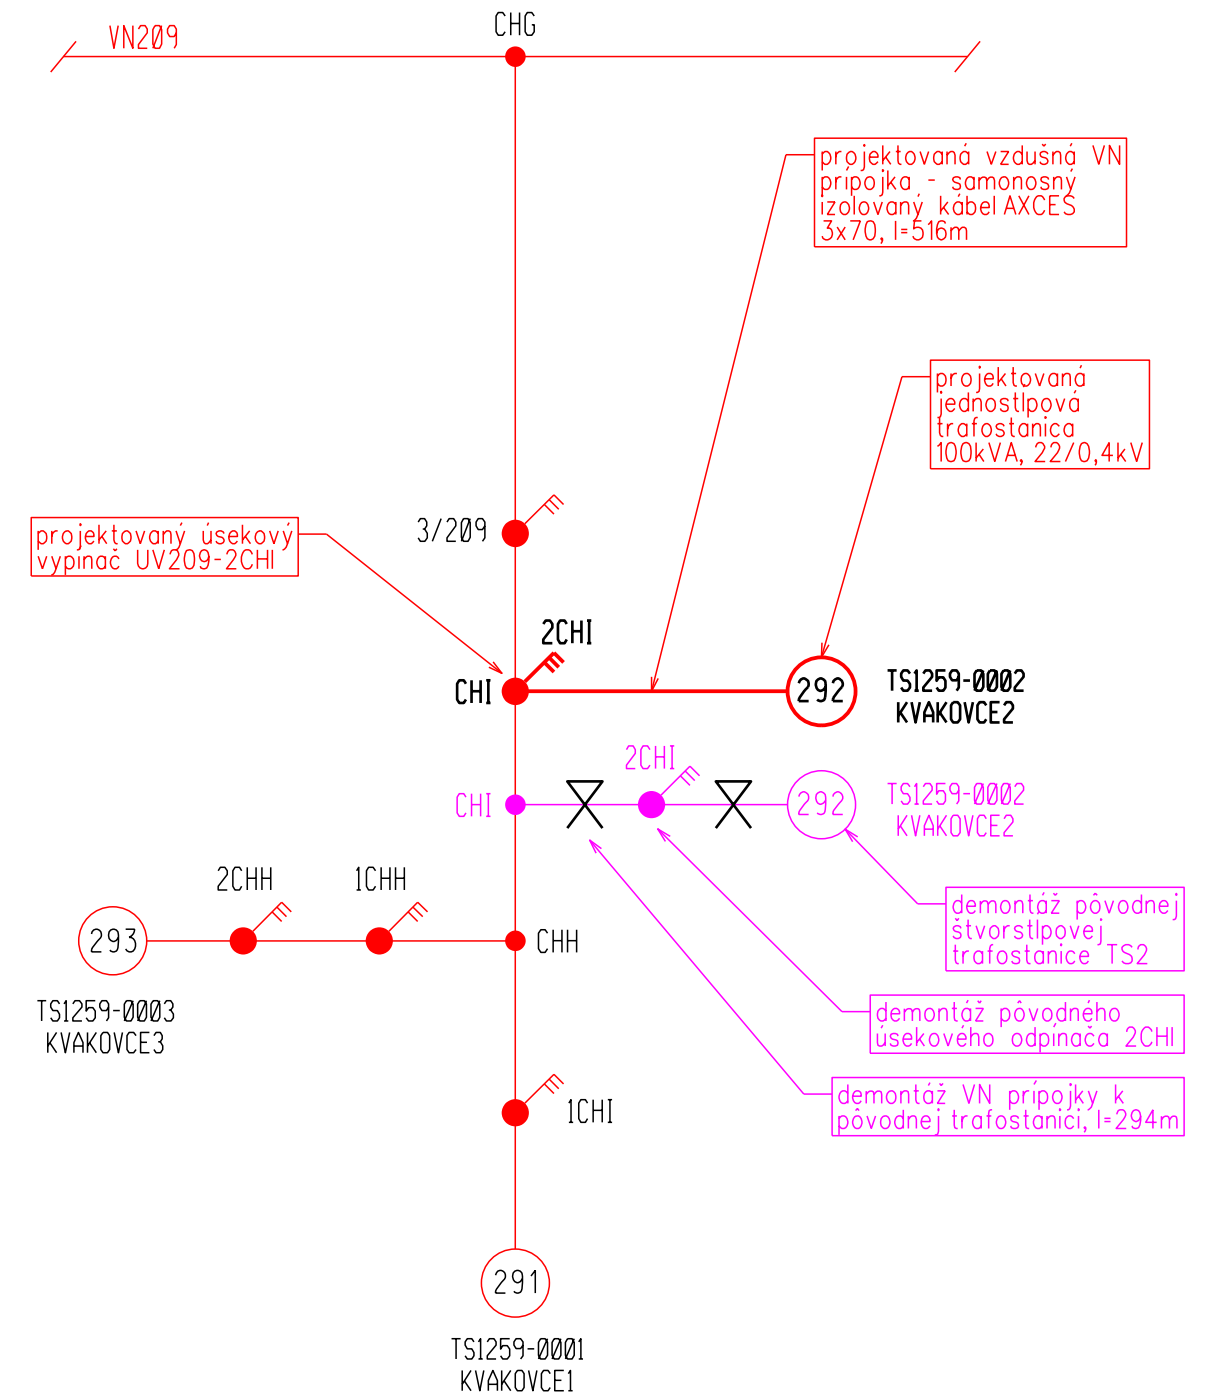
VN209

CHG

projektovaná vzdušná VN prípojka - samonosný izolovaný kábel AXCES 3x70, l=516m

projektovaná jednostlpová trafostanica 100kVA, 22/0,4kV

3/209

projektovaný úsekový vypínač UV209-2CHI

2CHI

CHI

292

TS1259-0002
KVAKOVCE2

2CHI

CHI

292

TS1259-0002
KVAKOVCE2

2CHH

1CHH

293

CHH

demontáž pôvodnej štvorstlpovej trafostanice TS2

TS1259-0003
KVAKOVCE3

demontáž pôvodného úsekového odpínača 2CHI

demontáž VN prípojky k pôvodnej trafostanici, l=294m

1CHI

291

TS1259-0001
KVAKOVCE1